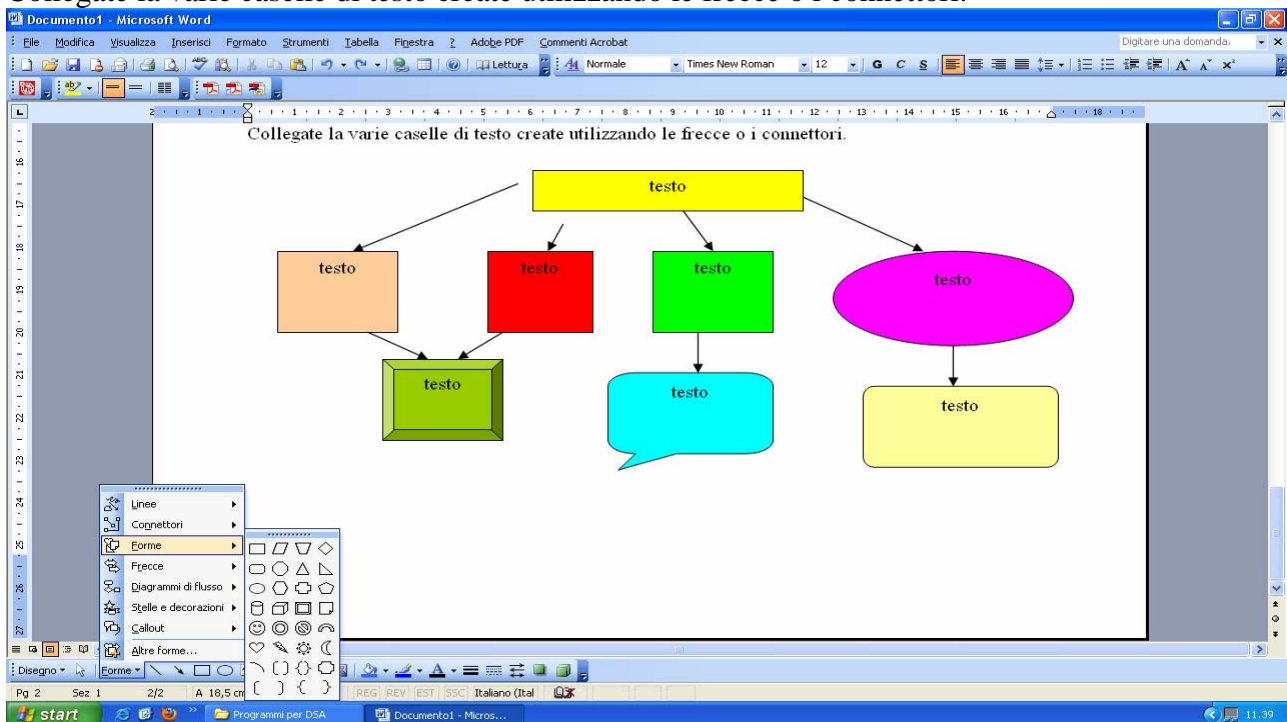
Documento1 - Microsoft Word

File Modifica Visualizza Inserisci Formato Strumenti Tabella Finestra ? Adobe PDF Commenti Acrobat

Digitare una domanda.

Lettura Normale Times New Roman 12 G C S

Collegate la varie caselle di testo create utilizzando le frecce o i connettori.

testo

testo

testo

testo

testo

testo

testo

testo

Linee
Connettori
Forme
Frecce
Diagrammi di flusso
Stelle e decorazioni
Callout
Altre forme...

Disegno Forme

Pg 2 Sez 1 2/2 A 18,5 cm REG REV EST SSC Italiano (Ital

start Programmi per DSA Documento1 - Micros... 11.39